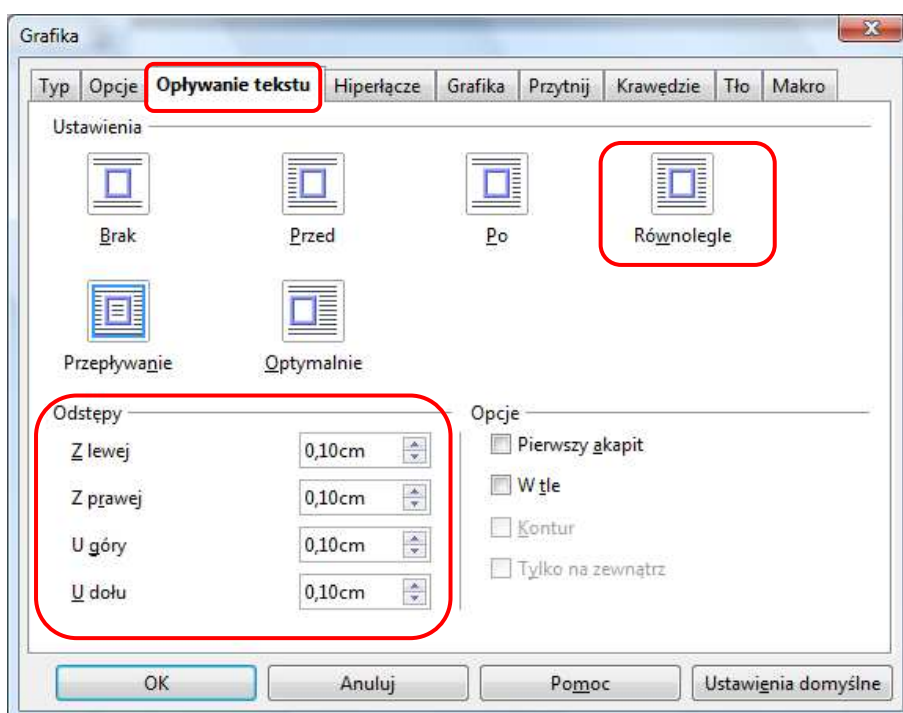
Grafika

Typ | Opcje | Opływanie tekstu | Hiperłącze | Grafika | Przytnij | Krawędzie | Tło | Makro

Ustawienia

Brak

Przed

Po

Równolegle

Przepływanie

Optymalnie

Odstępy

Z lewej 0,10cm

Z prawej 0,10cm

U góry 0,10cm

U dołu 0,10cm

Opcje

Pierwszy akapit

W tle

Kontur

Tylko na zewnątrz

OK

Anuluj

Pomoc

Ustawienia domyślne